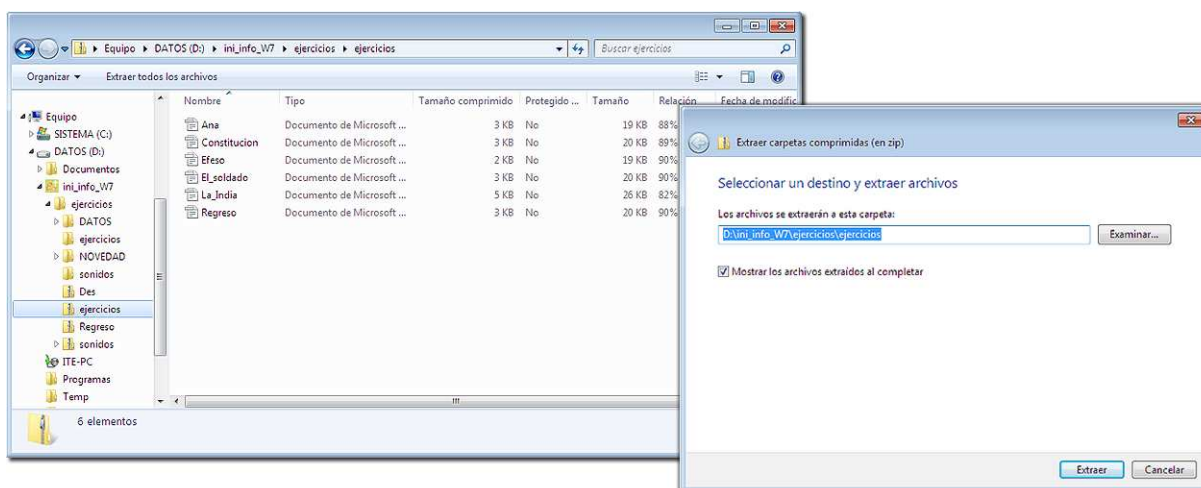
Equipo ▸ DATOS (D:) ▸ ini_info_W7 ▸ ejercicios ▸ ejercicios

Buscar ejercicios

Organizar ▾ Extraer todos los archivos

Equipo
SISTEMA (C:)
DATOS (D:)
Documentos
ini_info_W7
ejercicios
DATOS
ejercicios
NOVEDAD
sonidos
Des
ejercicios
Regreso
sonidos
ITE-PC
Programas
Temp

| Nombre | Tipo | Tamaño comprimido | Protegido ... | Tamaño | Relación | Fecha de modific |
|---|---|---|---|---|---|---|
| Ana | Documento de Microsoft ... | 3 KB | No | 19 KB | 88% | |
| Constitucion | Documento de Microsoft ... | 3 KB | No | 20 KB | 89% | |
| Efeso | Documento de Microsoft ... | 2 KB | No | 19 KB | 90% | |
| El_soldado | Documento de Microsoft ... | 3 KB | No | 20 KB | 90% | |
| La_India | Documento de Microsoft ... | 5 KB | No | 26 KB | 82% | |
| Regreso | Documento de Microsoft ... | 3 KB | No | 20 KB | 90% | |

6 elementos

Extraer carpetas comprimidas (en zip)

Seleccionar un destino y extraer archivos

Los archivos se extraerán a esta carpeta:

D:\ini_info_W7\ejercicios\ejercicios

Examinar...

Mostrar los archivos extraídos al completar

Extraer Cancelar